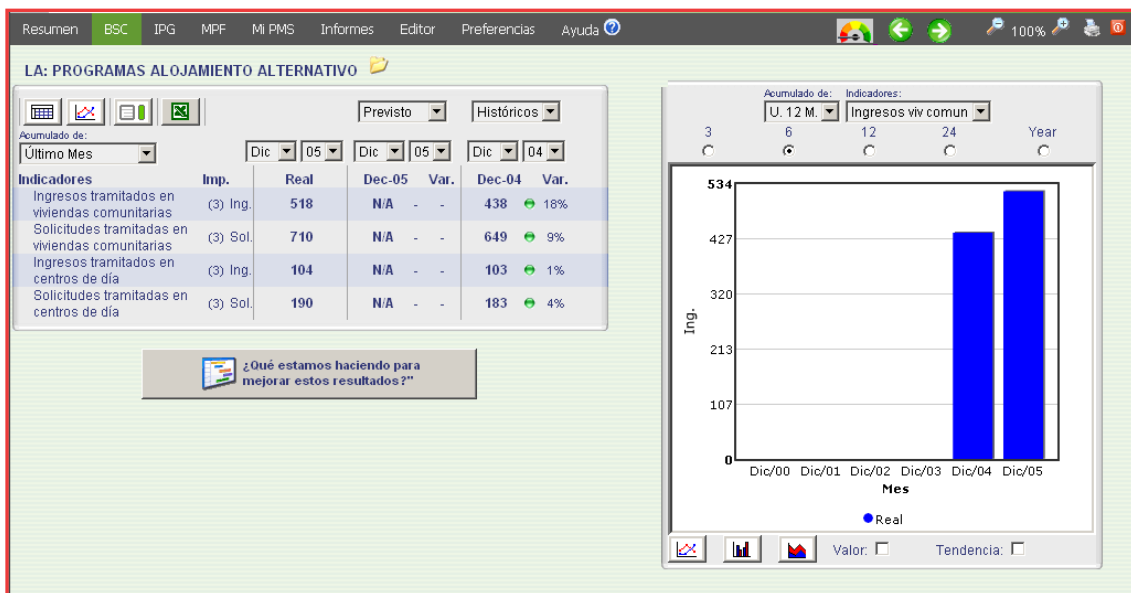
Resumen BSC IPG MPF Mi PMS Informes Editor Preferencias Ayuda 100%

LA: PROGRAMAS ALOJAMIENTO ALTERNATIVO

Previsto Históricos

Acumulado de:
Último Mes

Dic 05 Dic 05 Dic 04

| Indicadores | Imp. | Real | Dec-05 | Var. | Dec-04 | Var. |
|---|---|---|---|---|---|---|
| Ingresos tramitados en viviendas comunitarias | (3) Ing. | 518 | N/A | - - | 438 | 18% |
| Solicitudes tramitadas en viviendas comunitarias | (3) Sol. | 710 | N/A | - - | 649 | 9% |
| Ingresos tramitados en centros de día | (3) Ing. | 104 | N/A | - - | 103 | 1% |
| Solicitudes tramitadas en centros de día | (3) Sol. | 190 | N/A | - - | 183 | 4% |

¿Qué estamos haciendo para mejorar estos resultados?"

Acumulado de: Indicadores:
U. 12 M. Ingresos viv comun
3 6 12 24 Year

534
427
320
213
107
0
Ing.
Dic/00 Dic/01 Dic/02 Dic/03 Dic/04 Dic/05
Mes
Real

Valor: Tendencia: